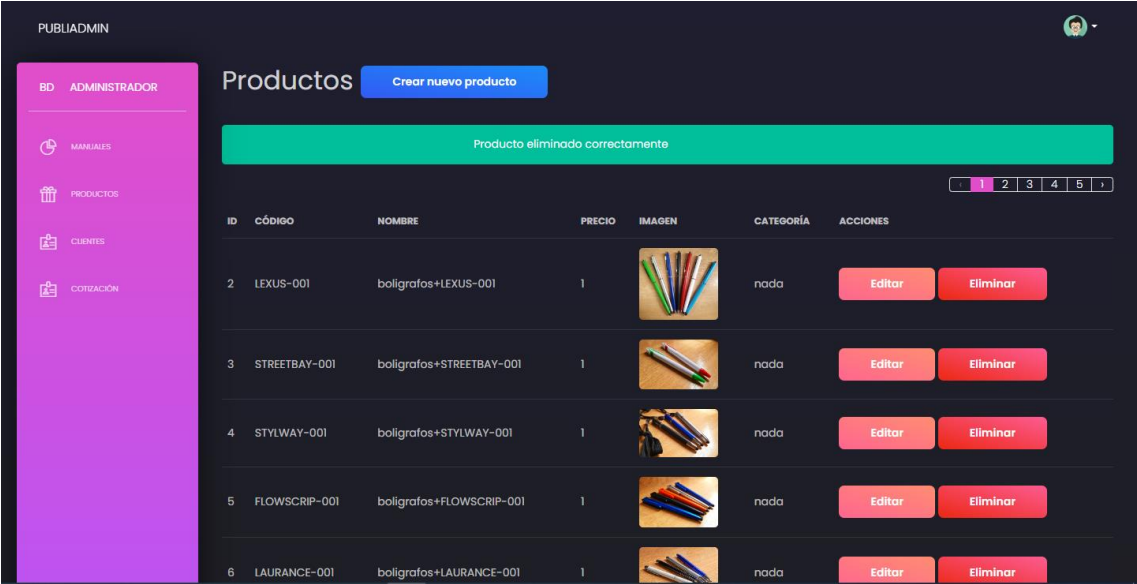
PUBLIADMIN

BD ADMINISTRADOR

MANUALES

PRODUCTOS

CLIENTES

COTIZACIÓN

Productos Crear nuevo producto

Producto eliminado correctamente

‹ 1 2 3 4 5 ›

| ID | CÓDIGO | NOMBRE | PRECIO | IMAGEN | CATEGORÍA | ACCIONES |
|---|---|---|---|---|---|---|
| 2 | LEXUS-001 | boligrafos+LEXUS-001 | 1 | | nada | Editar Eliminar |
| 3 | STREETBAY-001 | boligrafos+STREETBAY-001 | 1 | | nada | Editar Eliminar |
| 4 | STYLWAY-001 | boligrafos+STYLWAY-001 | 1 | | nada | Editar Eliminar |
| 5 | FLOWSCRIP-001 | boligrafos+FLOWSCRIP-001 | 1 | | nada | Editar Eliminar |
| 6 | LAURANCE-001 | boligrafos+LAURANCE-001 | 1 | | nada | Editar Eliminar |